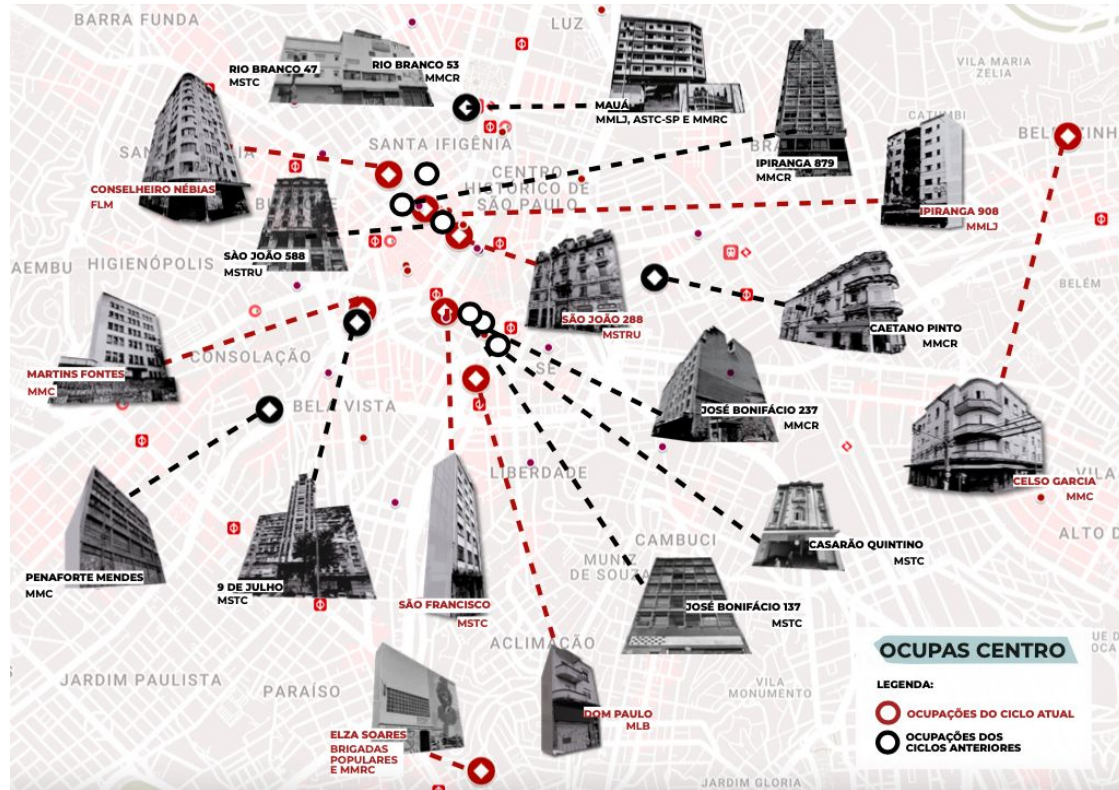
BARRA FUNDA
LUZ
VILA MARIA
ZELIA
RIO BRANCO 47
MSTC
RIO BRANCO 53
MMCR
MAUÁ
MMLJ, ASTC-SP E MMRC
CATUMBI
BELENZINHO
SANTA IFIGÊNIA
IPIRANGA 879
MMCR
CONSELHEIRO NÉBIAS
FLM
CENTRO HISTÓRICO DE SÃO PAULO
IPIRANGA 908
MMLJ
SÃO JOÃO 588
MSTRU
AEMBU
HIGIENÓPOLIS
BELÉM
SÃO JOÃO 288
MSTRU
CAETANO PINTO
MMCR
CONSOLAÇÃO
MARTINS FONTES
MMC
SÉ
BELA VISTA
JOSÉ BONIFÁCIO 237
MMCR
LIBERDADE
CELSO GARCIA
MMC
ALTO DA
CAMBUCI
CASARÃO QUINTINO
MSTC
MUNIZ DE SOUZA
PENAFORTE MENDES
MMC
9 DE JULHO
MSTC
SÃO FRANCISCO
MSTC
JOSÉ BONIFÁCIO 137
MSTC
ACLIMAÇÃO
OCUPAS CENTRO
JARDIM PAULISTA
PARAÍSO
VILA MONUMENTO
LEGENDA:
OCUPAÇÕES DO CICLO ATUAL
OCUPAÇÕES DOS CICLOS ANTERIORES
DOM PAULO
MLB
ELZA SOARES
BRIGADAS POPULARES E MMRC
JARDIM GLORIA